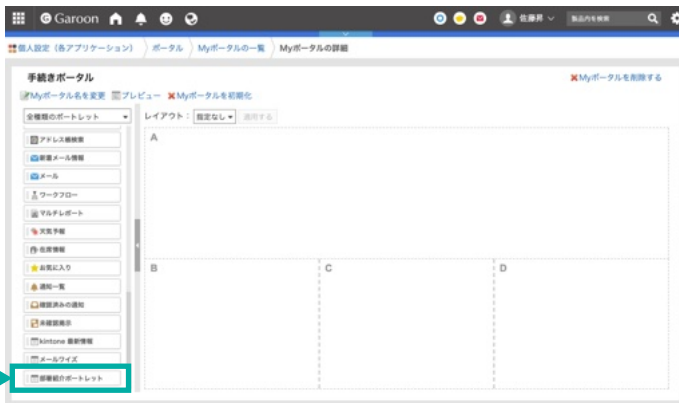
Garoon

佐藤昇

製品内を検索

個人設定（各アプリケーション） ポータル Myポータルの一覧 Myポータルの詳細

手続きポータル

Myポータルを削除する

Myポータル名を変更 プレビュー Myポータルを初期化

全種類のポートレット

レイアウト： 指定なし 適用する

アドレス帳検索
新着メール情報
メール
ワークフロー
マルチレポート
天気予報
在席情報
お気に入り
通知一覧
確認済みの通知
未確認表示
kintone 最新情報
メールワイズ
部署紹介ポートレット

A

B

C

D